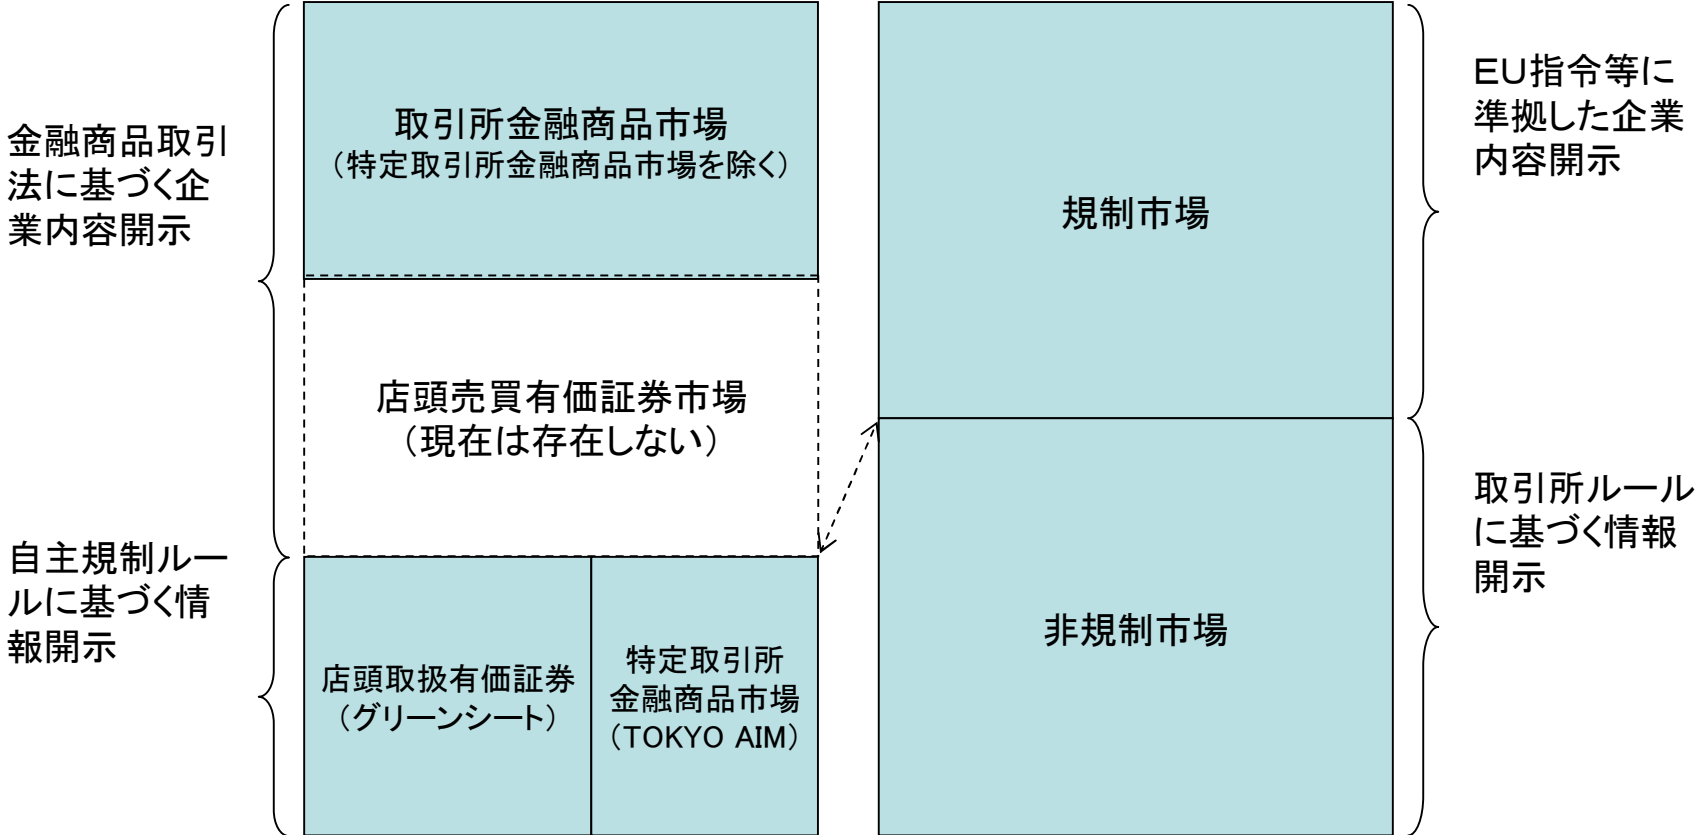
金融商品取引法に基づく企業内容開示

取引所金融商品市場
（特定取引所金融商品市場を除く）

店頭売買有価証券市場
（現在は存在しない）

自主規制ルールに基づく情報開示

店頭取扱有価証券
（グリーンシート）

特定取引所
金融商品市場
（TOKYO AIM）

規制市場

非規制市場

EU指令等に準拠した企業内容開示

取引所ルールに基づく情報開示